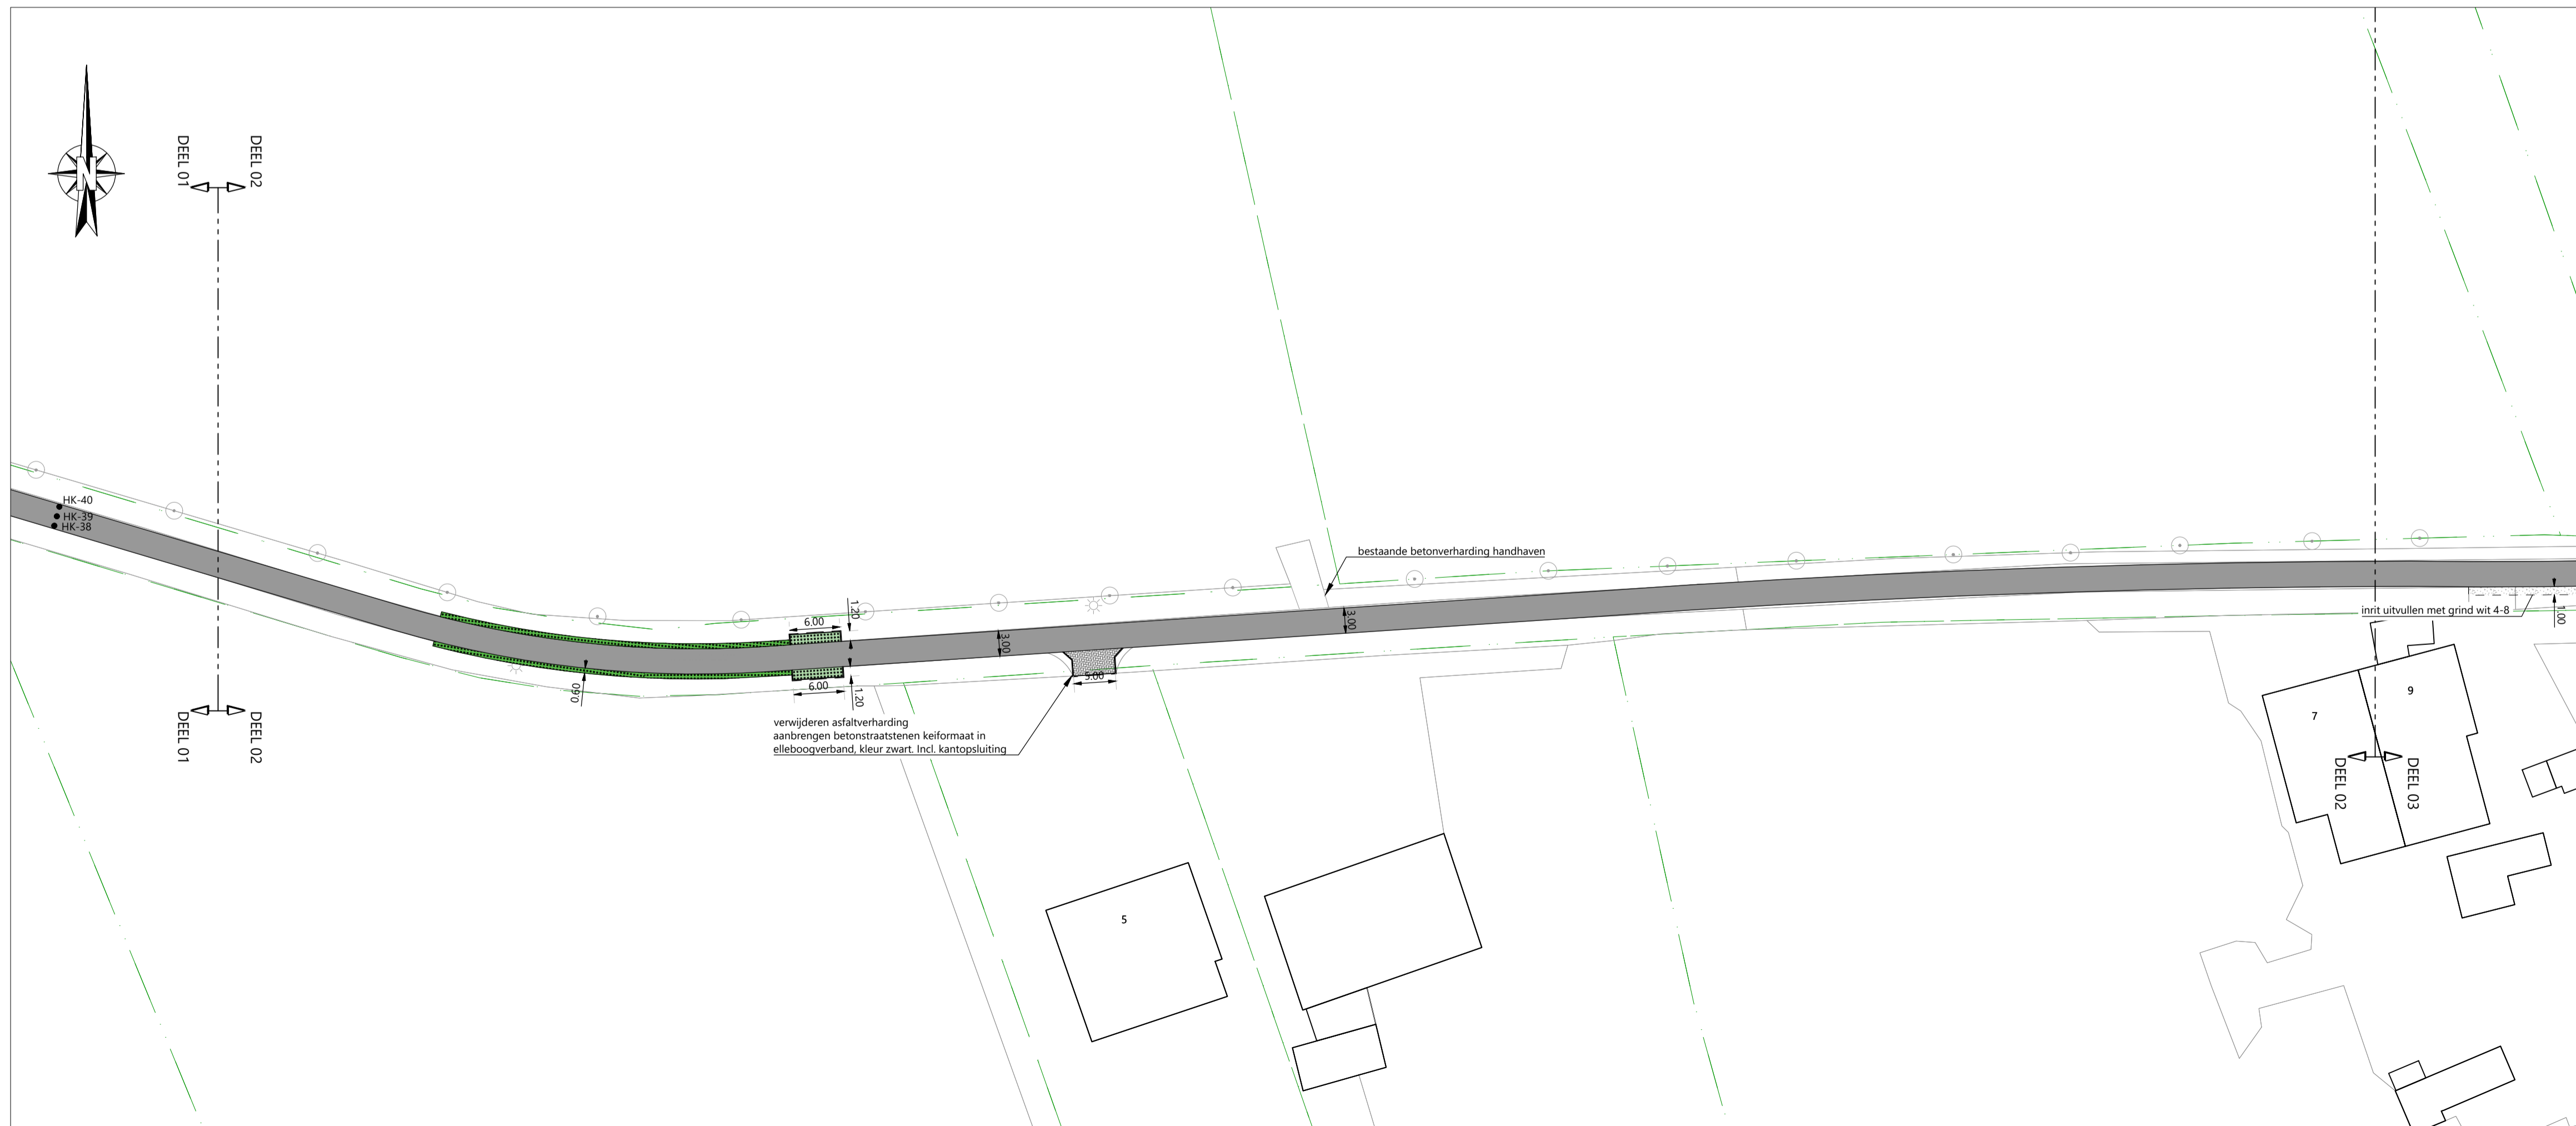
N

DEEL 01
DEEL 02

HK-40
HK-39
HK-38

6.00
1.20
3.00
6.00
1.20
0.60
5.00
3.00
1.00

bestaande betonverharding handhaven

verwijderen asfaltverharding
aanbrengen betonstraatstenen keiformaat in
elleboogverband, kleur zwart. Incl. kantopsluiting

inrit uitvullen met grind wit 4-8

DEEL 01
DEEL 02

9
7
DEEL 02
DEEL 03

5